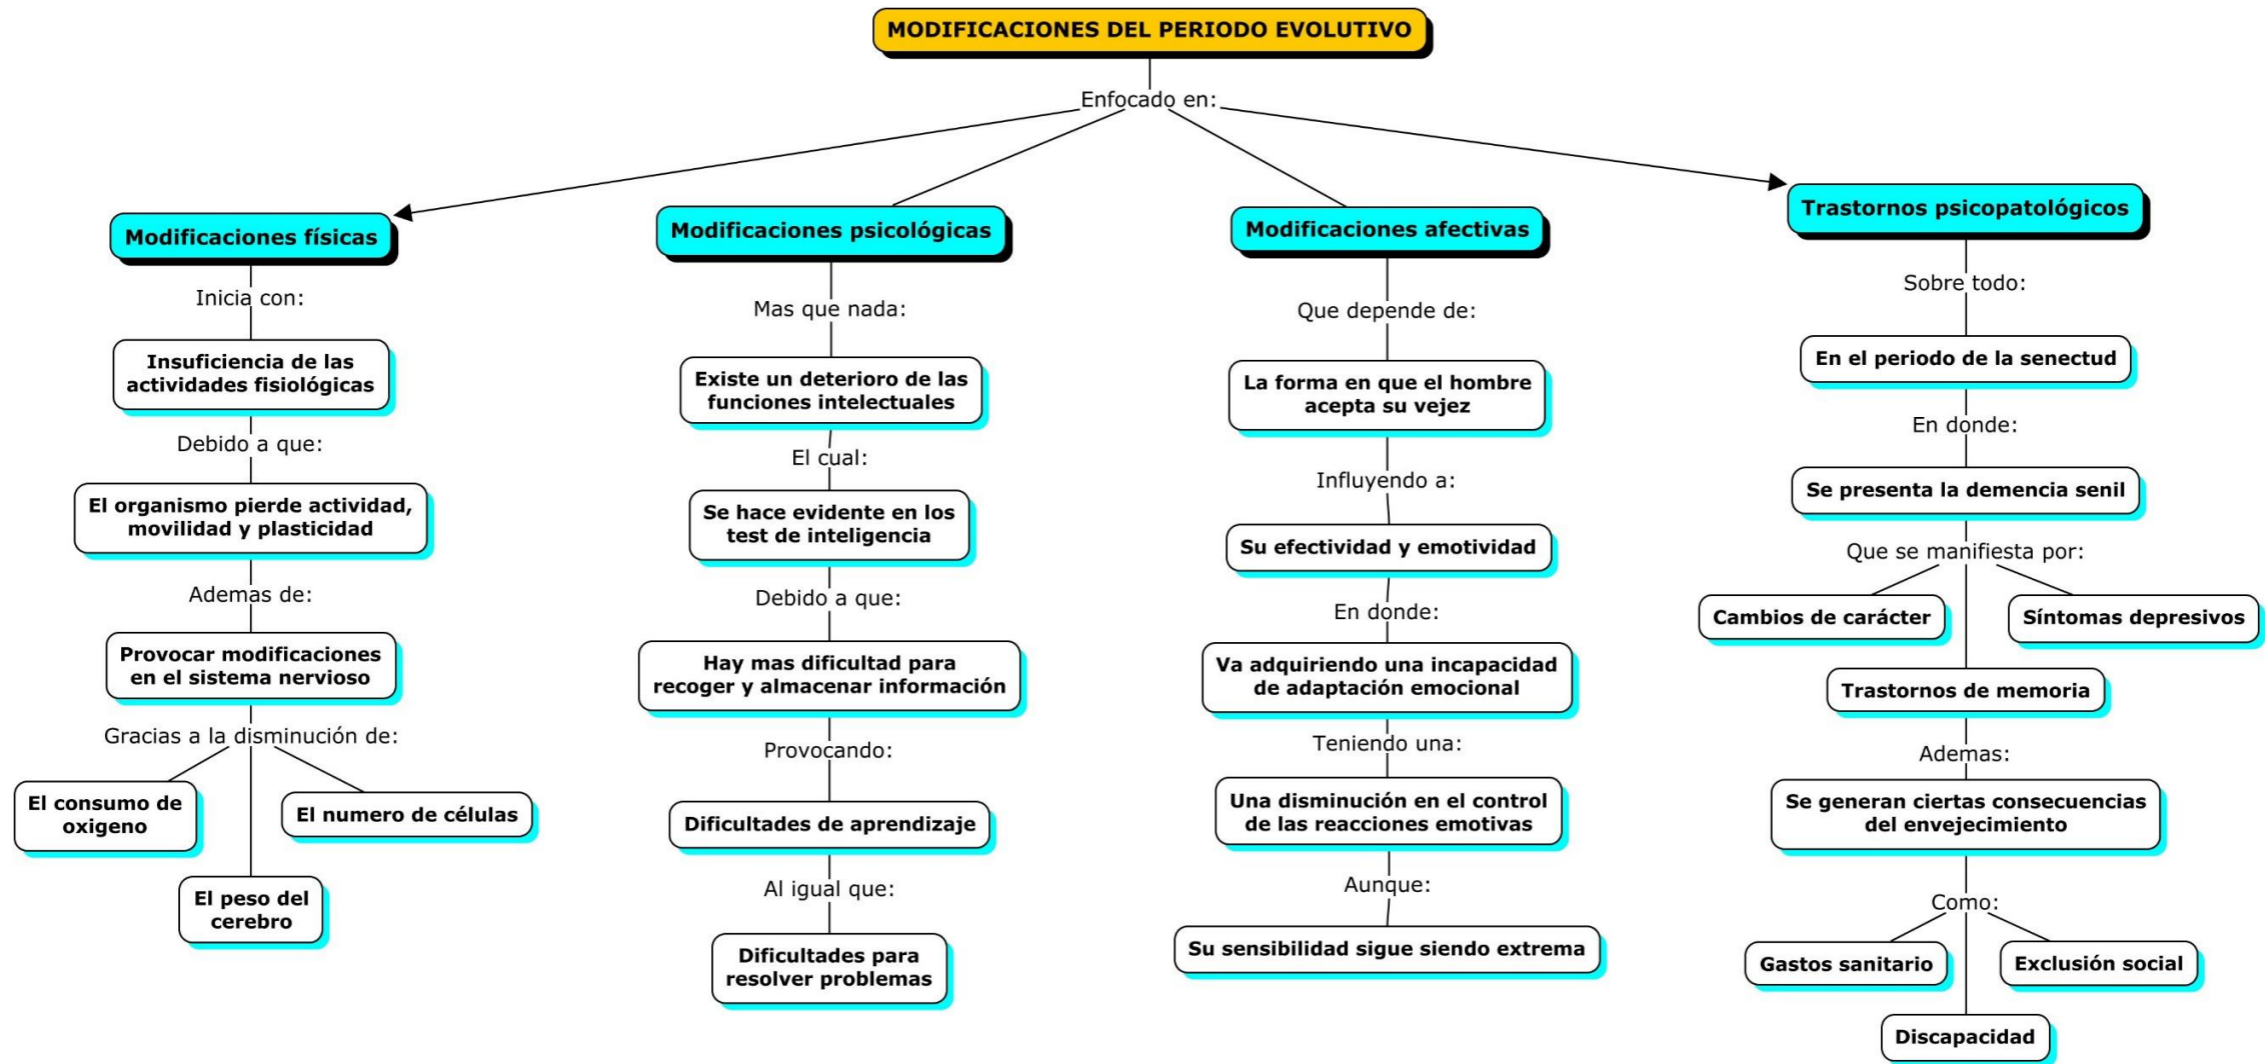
MODIFICACIONES DEL PERIODO EVOLUTIVO

Enfocado en:

Modificaciones físicas

Inicia con:

Insuficiencia de las actividades fisiológicas

Debido a que:

El organismo pierde actividad, movilidad y plasticidad

Ademas de:

Provocar modificaciones en el sistema nervioso

Gracias a la disminución de:

El consumo de oxigeno

El numero de células

El peso del cerebro

Modificaciones psicológicas

Mas que nada:

Existe un deterioro de las funciones intelectuales

El cual:

Se hace evidente en los test de inteligencia

Debido a que:

Hay mas dificultad para recoger y almacenar información

Provocando:

Dificultades de aprendizaje

Al igual que:

Dificultades para resolver problemas

Modificaciones afectivas

Que depende de:

La forma en que el hombre acepta su vejez

Influyendo a:

Su efectividad y emotividad

En donde:

Va adquiriendo una incapacidad de adaptación emocional

Teniendo una:

Una disminución en el control de las reacciones emotivas

Aunque:

Su sensibilidad sigue siendo extrema

Trastornos psicopatológicos

Sobre todo:

En el periodo de la senectud

En donde:

Se presenta la demencia senil

Que se manifiesta por:

Cambios de carácter

Síntomas depresivos

Trastornos de memoria

Ademas:

Se generan ciertas consecuencias del envejecimiento

Como:

Gastos sanitario

Exclusión social

Discapacidad